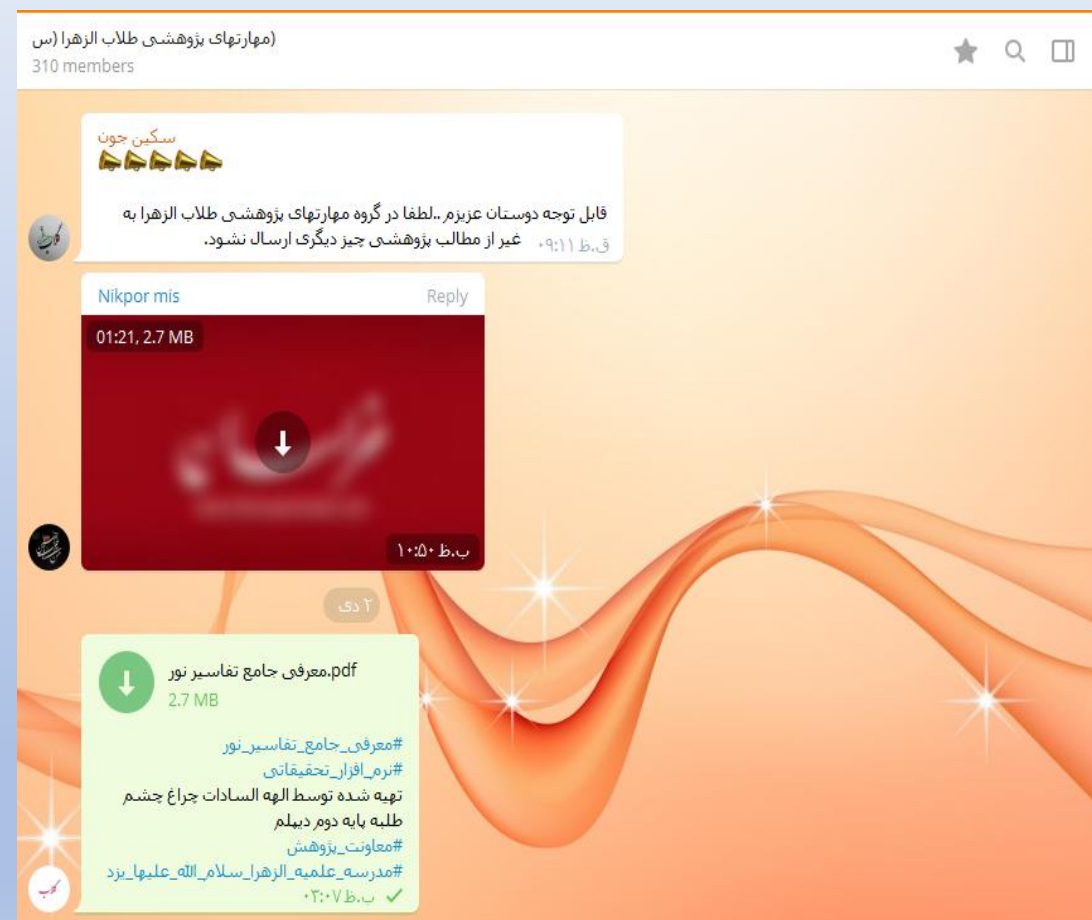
(مهارتهای پژوهشی طلاب الزهرا (س
310 members

سکین جون
📣📣📣📣📣

قابل توجه دوستان عزیزم..لطفا در گروه مهارتهای پژوهشی طلاب الزهرا به غیر از مطالب پژوهشی چیز دیگری ارسال نشود.
ق.ظ ۰۹:۱۱

Nikpor mis
Reply
01:21, 2.7 MB
ب.ظ ۱۰:۵۰

۲ دی

معرفی جامع تفاسیر نور.pdf
2.7 MB

#معرفی_جامع_تفاسیر_نور
#نرم_افزار_تحقیقاتی
تهیه شده توسط الهه السادات چراغ چشم
طلبه پایه دوم دیپلم
#معاونت_پژوهش
#مدرسه_علمیه_الزهرا_سلام_الله_علیها_یزد
ب.ظ ۰۳:۰۷